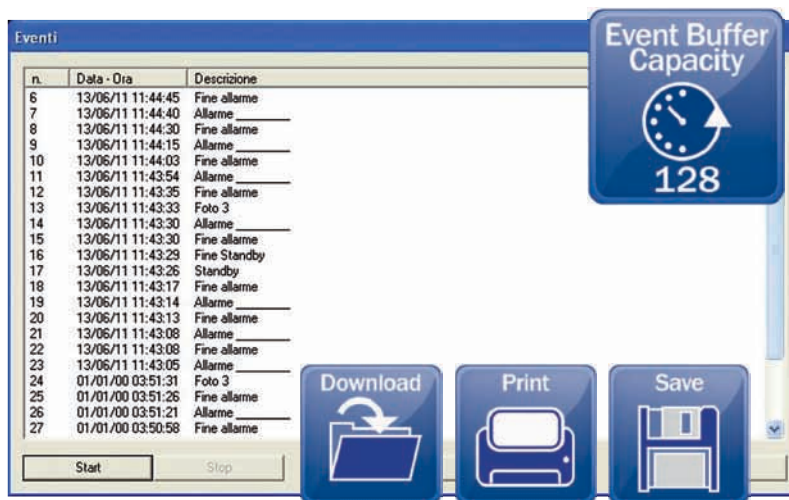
Eventi

| n. | Data - Ora | Descrizione |
|---|---|---|
| 6 | 13/06/11 11:44:45 | Fine allarme |
| 7 | 13/06/11 11:44:40 | Allarme |
| 8 | 13/06/11 11:44:30 | Fine allarme |
| 9 | 13/06/11 11:44:15 | Allarme |
| 10 | 13/06/11 11:44:03 | Fine allarme |
| 11 | 13/06/11 11:43:54 | Allarme |
| 12 | 13/06/11 11:43:35 | Fine allarme |
| 13 | 13/06/11 11:43:33 | Foto 3 |
| 14 | 13/06/11 11:43:30 | Allarme |
| 15 | 13/06/11 11:43:30 | Fine allarme |
| 16 | 13/06/11 11:43:29 | Fine Standby |
| 17 | 13/06/11 11:43:26 | Standby |
| 18 | 13/06/11 11:43:17 | Fine allarme |
| 19 | 13/06/11 11:43:14 | Allarme |
| 20 | 13/06/11 11:43:13 | Fine allarme |
| 21 | 13/06/11 11:43:08 | Allarme |
| 22 | 13/06/11 11:43:08 | Fine allarme |
| 23 | 13/06/11 11:43:05 | Allarme |
| 24 | 01/01/00 03:51:31 | Foto 3 |
| 25 | 01/01/00 03:51:26 | Fine allarme |
| 26 | 01/01/00 03:51:21 | Allarme |
| 27 | 01/01/00 03:50:58 | Fine allarme |

Start
Stop

Event Buffer Capacity
128

Download
Print
Save